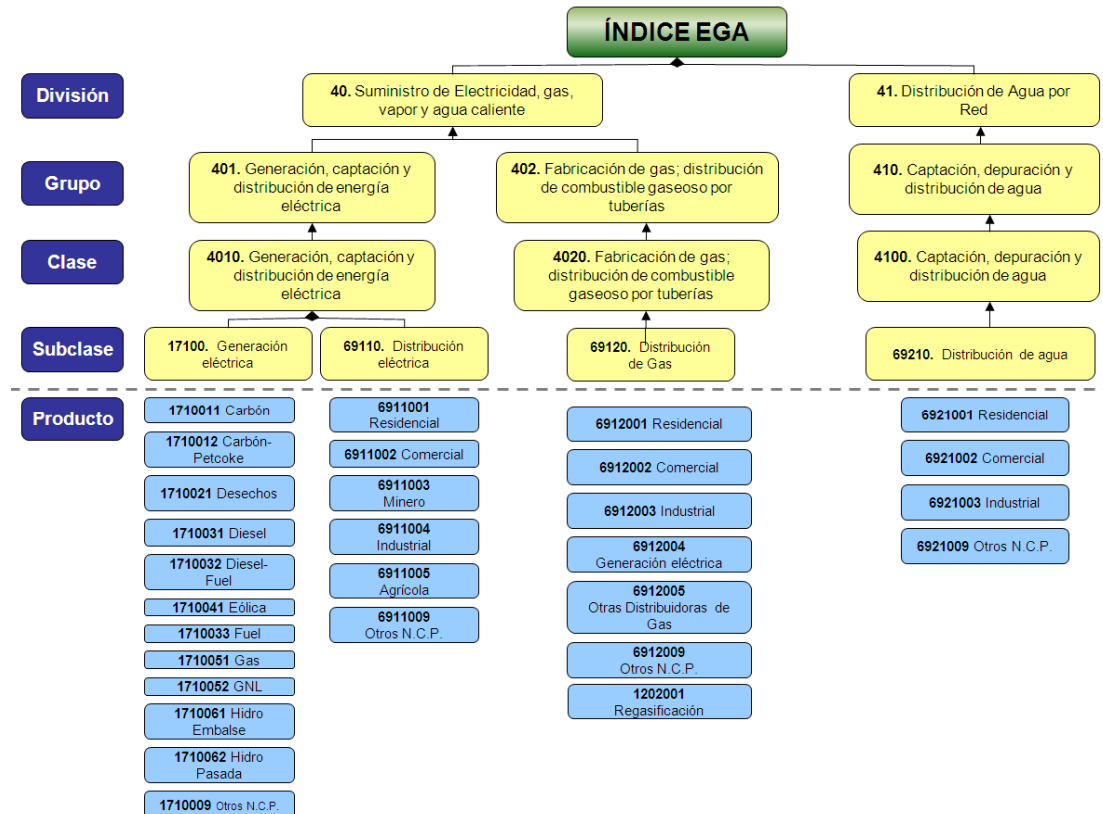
ÍNDICE EGA

División

40. Suministro de Electricidad, gas, vapor y agua caliente

41. Distribución de Agua por Red

Grupo

401. Generación, captación y distribución de energía eléctrica

402. Fabricación de gas; distribución de combustible gaseoso por tuberías

410. Captación, depuración y distribución de agua

Clase

4010. Generación, captación y distribución de energía eléctrica

4020. Fabricación de gas; distribución de combustible gaseoso por tuberías

4100. Captación, depuración y distribución de agua

Subclase

17100. Generación eléctrica

69110. Distribución eléctrica

69120. Distribución de Gas

69210. Distribución de agua

Producto

1710011 Carbón
1710012 Carbón-Petcoke
1710021 Desechos
1710031 Diesel
1710032 Diesel-Fuel
1710041 Eólica
1710033 Fuel
1710051 Gas
1710052 GNL
1710061 Hidro Embalse
1710062 Hidro Pasada
1710009 Otros N.C.P.

6911001 Residencial
6911002 Comercial
6911003 Minero
6911004 Industrial
6911005 Agrícola
6911009 Otros N.C.P.

6912001 Residencial
6912002 Comercial
6912003 Industrial
6912004 Generación eléctrica
6912005 Otras Distribuidoras de Gas
6912009 Otros N.C.P.
1202001 Regasificación

6921001 Residencial
6921002 Comercial
6921003 Industrial
6921009 Otros N.C.P.